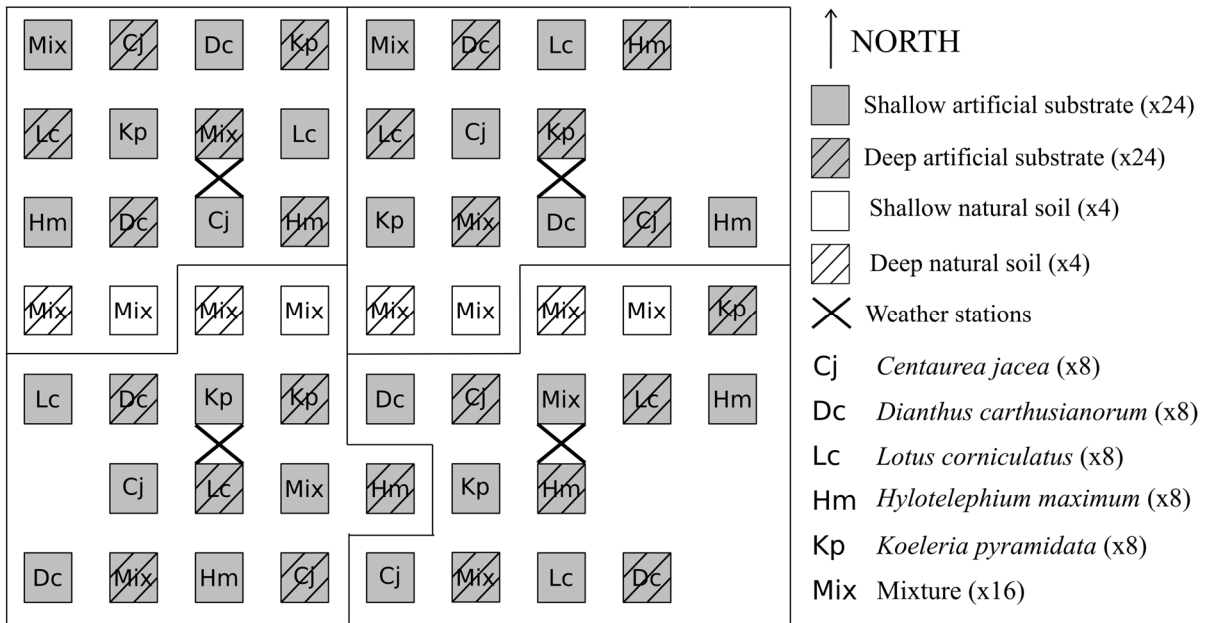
Mix Cj Dc Kp Mix Dc Lc Hm

Lc Kp Mix Lc Lc Cj Kp

Hm Dc Cj Hm Kp Mix Dc Cj Hm

Mix Mix Mix Mix Mix Mix Mix Mix Kp

Lc Dc Kp Kp Dc Cj Mix Lc Hm

Cj Lc Mix Hm Kp Hm

Dc Mix Hm Cj Cj Mix Lc Dc

NORTH

Shallow artificial substrate (x24)

Deep artificial substrate (x24)

Shallow natural soil (x4)

Deep natural soil (x4)

Weather stations

Cj *Centaurea jacea* (x8)

Dc *Dianthus carthusianorum* (x8)

Lc *Lotus corniculatus* (x8)

Hm *Hylotelephium maximum* (x8)

Kp *Koeleria pyramidata* (x8)

Mix Mixture (x16)